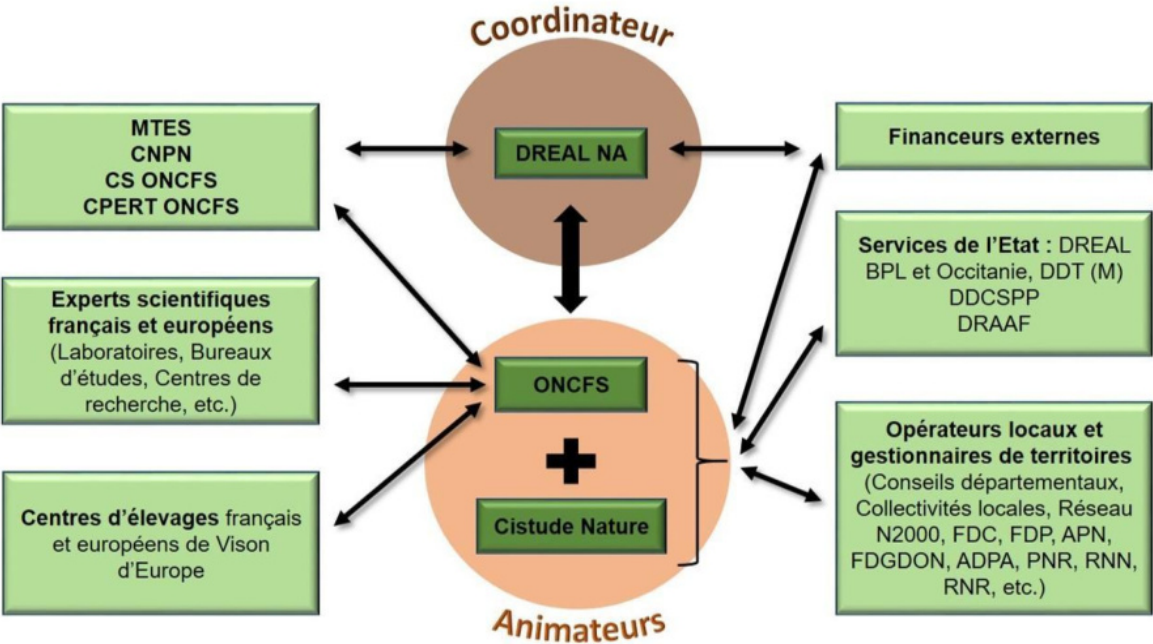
Coordinateur

MTES
CNPN
CS ONCFS
CPERT ONCFS

DREAL NA

Financeurs externes

Services de l'Etat : DREAL BPL et Occitanie, DDT (M) DDCSPP DRAAF

Experts scientifiques français et européens (Laboratoires, Bureaux d'études, Centres de recherche, etc.)

ONCFS

Cistude Nature

Opérateurs locaux et gestionnaires de territoires (Conseils départementaux, Collectivités locales, Réseau N2000, FDC, FDP, APN, FDGDON, ADPA, PNR, RNN, RNR, etc.)

Centres d'élevages français et européens de Vison d'Europe

Animateurs